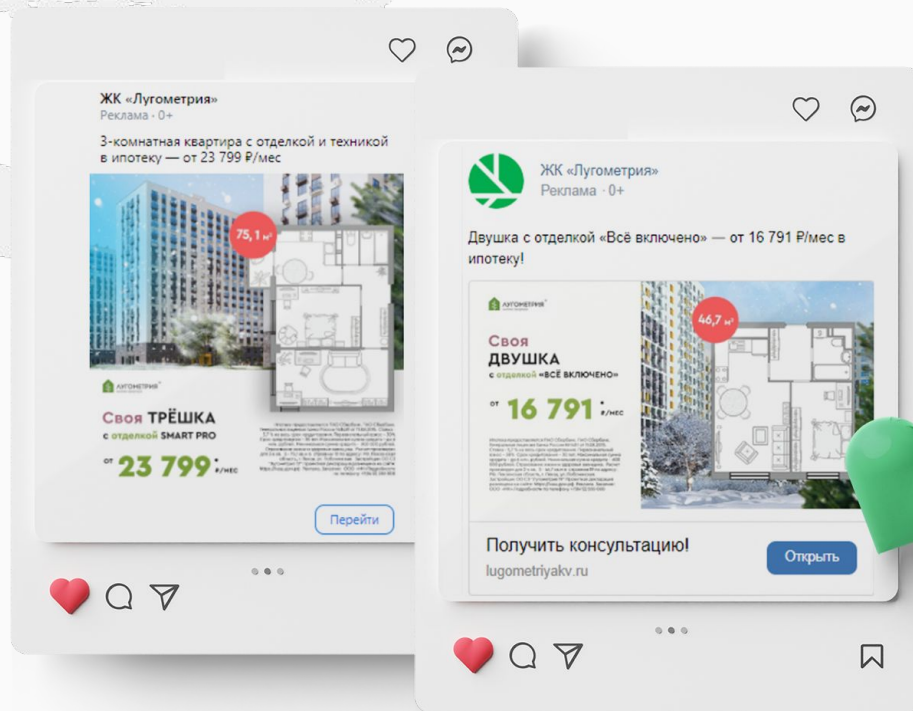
ЖК «Лугометрия»
Реклама · 0+

3-комнатная квартира с отделкой и техникой в ипотеку — от 23 799 ₽/мес

75,1 м²

ЛУГОМЕТРИЯ

Своя ТРЁШКА
с отделкой SMART PRO

от 23 799 ₽/мес

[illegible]

Перейти

ЖК «Лугометрия»
Реклама · 0+

Двушка с отделкой «Всё включено» — от 16 791 ₽/мес в ипотеку!

ЛУГОМЕТРИЯ

Своя
ДВУШКА
с отделкой «ВСЁ ВКЛЮЧЕНО»

от 16 791 ₽/мес

46,7 м²

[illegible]

Получить консультацию!
lugometriyakv.ru

Открыть